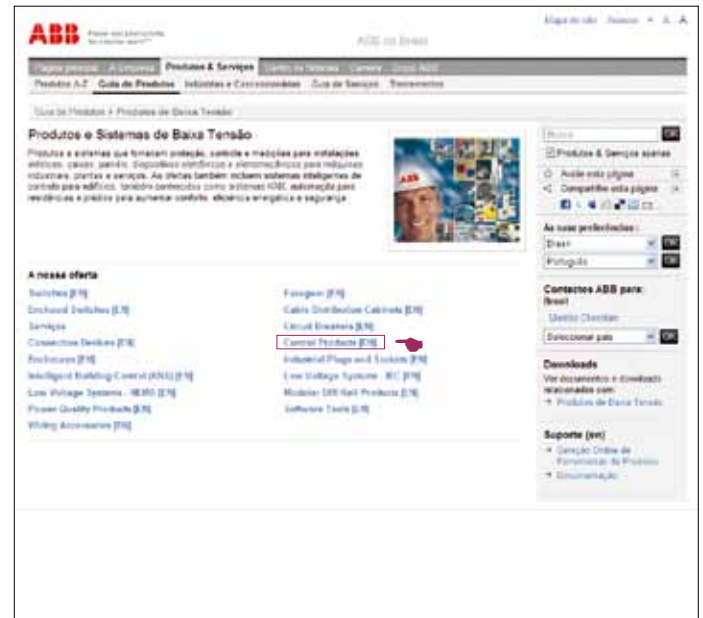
ABB Power and productivity for a better world™

ABB no Brasil

Mapa do site Acesso A A

Página principal A Empresa Produtos & Serviços Centro de Notícias Carreira Grupo ABB

Produtos A-Z Guia de Produtos Indústrias e Concessionárias Guia de Serviços Treinamento

Guia de Produtos > Produtos de Baixa Tensão

Produtos e Sistemas de Baixa Tensão

Produtos e sistemas que fornecem proteção, controle e medições para instalações elétricas, caixas, painéis. Dispositivos eletrônicos e eletromecânicos para máquinas industriais, plantas e serviços. As ofertas também incluem sistemas inteligentes de controle para edifícios, também conhecidos como sistemas KNX, automação para residências e prédios para aumentar conforto, eficiência energética e segurança.

A nossa oferta

Switches [EN]
Enclosed Switches [EN]
Serviços
Connection Devices [EN]
Enclosures [EN]
Intelligent Building Control (KNX) [EN]
Low Voltage Systems - NEMA [EN]
Power Quality Products [EN]
Wiring Accessories [EN]

Fusíveis [EN]
Cable Distribution Cabinets [EN]
Circuit Breakers [EN]
Control Products [EN]
Industrial Plugs and Sockets [EN]
Low Voltage Systems - IEC [EN]
Modular DIN Rail Products [EN]
Software Tools [EN]

Busca OK
Produtos & Serviços apenas

Avalie esta página
Compartilhe esta página

As suas preferências :
Brasil OK
Português OK

Contactos ABB para:
Brasil
Gestão Clientes
Selecionar país OK

Downloads
Ver documentos e download relacionados com:
Produtos de Baixa Tensão

Suporte (en)
Seleção Online de Ferramentas de Produtos
Documentação